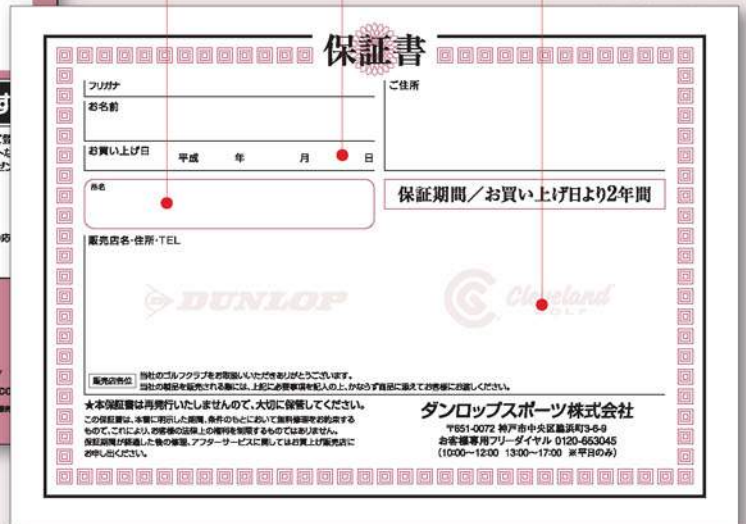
保証書

フリガナ
お名前

ご住所

お買い上げ日　平成　年　月　日

品名

保証期間／お買い上げ日より2年間

販売店名・住所・TEL

DUNLOP

Cleveland GOLF

販売店各位　当社のゴルフクラブをお取扱いいただきありがとうございます。当社の製品を販売される際には、上記に必要事項を記入の上、かならず製品に添えてお客様にお渡しください。

★本保証書は再発行いたしませんので、大切に保管してください。
この保証書は、本書に明示した期間、条件のもとにおいて無料修理をお約束するもので、これにより、お客様の法律上の権利を制限するものではありません。保証期間が経過した後の修理、アフターサービスに関してはお買上げ販売店にお申し出ください。

ダンロップスポーツ株式会社
〒651-0072 神戸市中央区脇浜町3-6-9
お客様専用フリーダイヤル 0120-653045
(10:00～12:00 13:00～17:00 ※平日のみ)